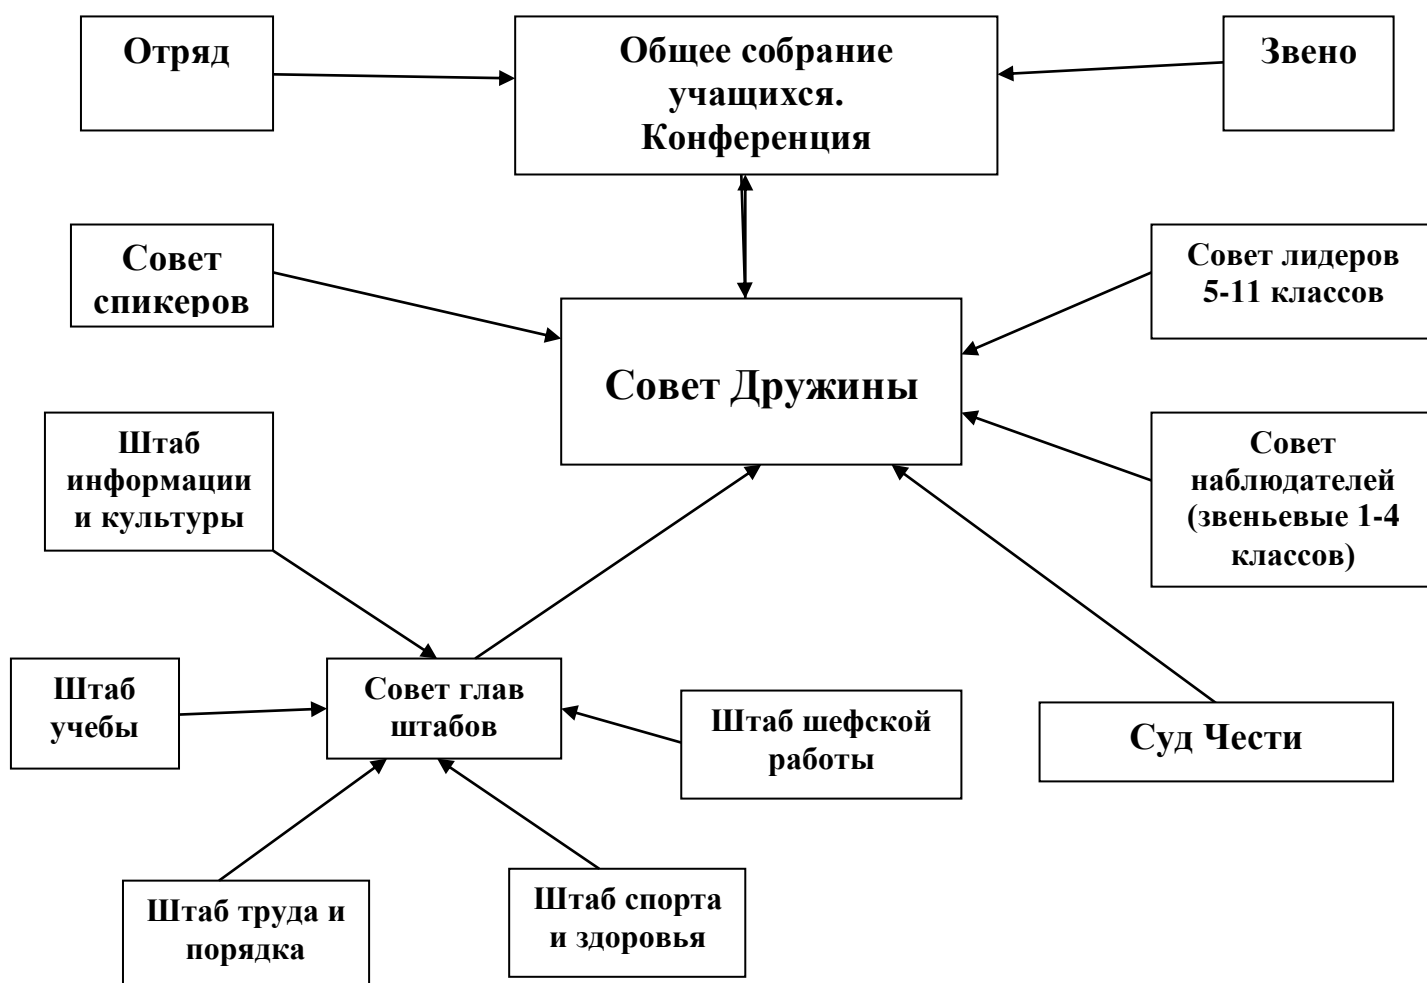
Отряд

Общее собрание учащихся. Конференция

Звено

Совет спикеров

Совет лидеров 5-11 классов

Совет Дружины

Штаб информации и культуры

Совет наблюдателей (звеньевые 1-4 классов)

Штаб учебы

Совет глав штабов

Штаб шефской работы

Суд Чести

Штаб труда и порядка

Штаб спорта и здоровья